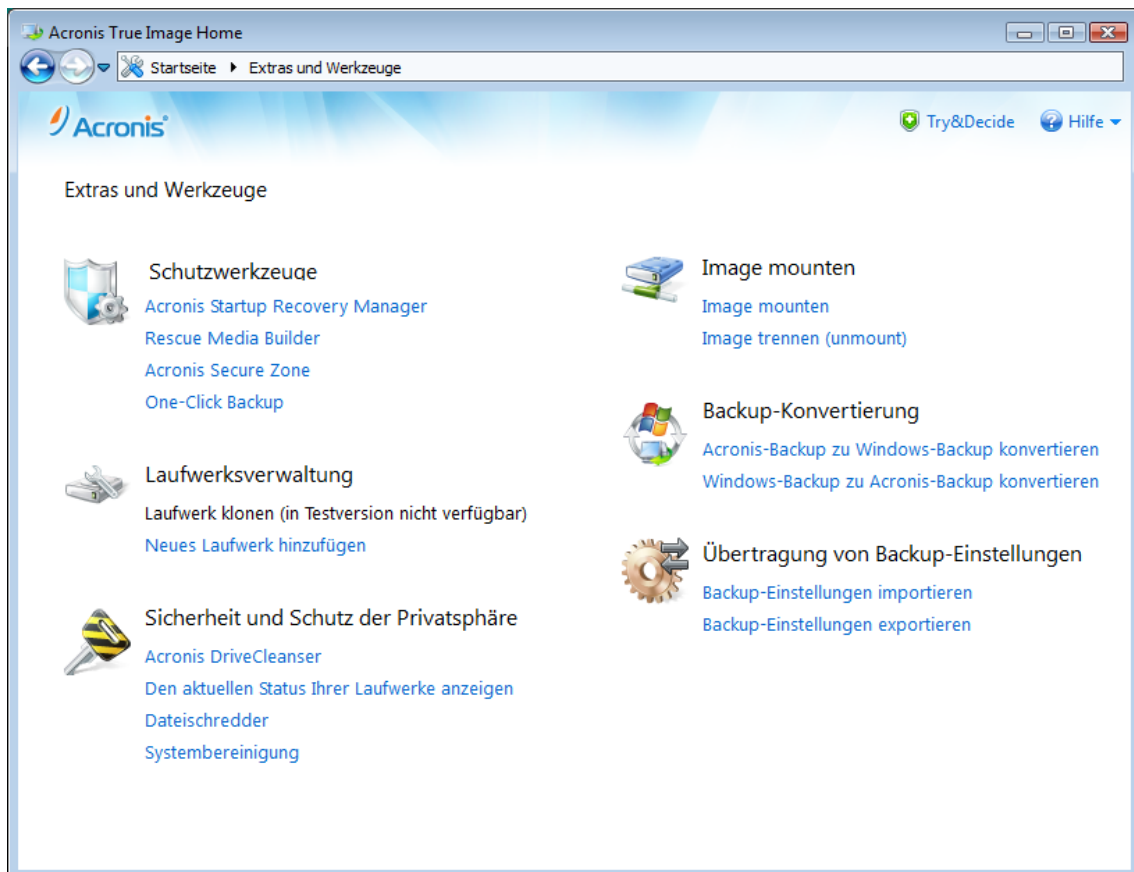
Acronis True Image Home

Startseite ▸ Extras und Werkzeuge

Acronis

Try&Decide

Hilfe

Extras und Werkzeuge

Schutzwerkzeuge
Acronis Startup Recovery Manager
Rescue Media Builder
Acronis Secure Zone
One-Click Backup

Laufwerksverwaltung
Laufwerk klonen (in Testversion nicht verfügbar)
Neues Laufwerk hinzufügen

Sicherheit und Schutz der Privatsphäre
Acronis DriveCleanser
Den aktuellen Status Ihrer Laufwerke anzeigen
Dateischredder
Systembereinigung

Image mounten
Image mounten
Image trennen (unmount)

Backup-Konvertierung
Acronis-Backup zu Windows-Backup konvertieren
Windows-Backup zu Acronis-Backup konvertieren

Übertragung von Backup-Einstellungen
Backup-Einstellungen importieren
Backup-Einstellungen exportieren